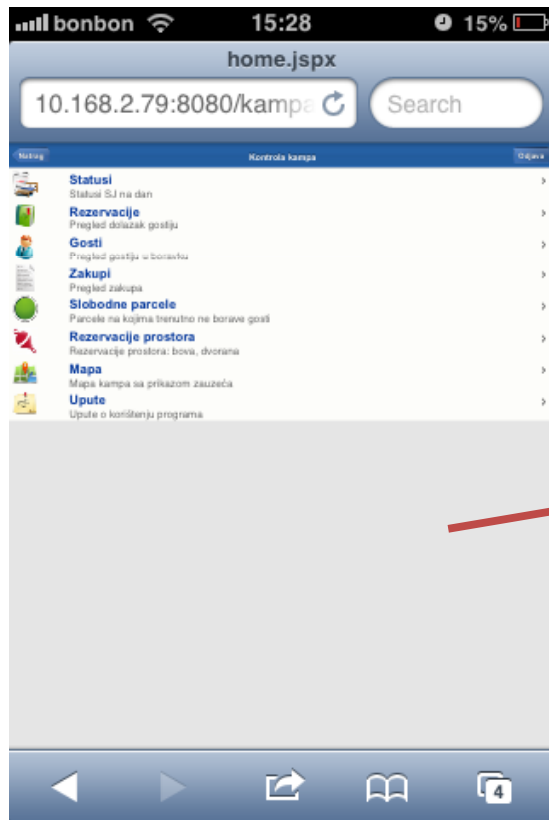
bonbon 15:28 15%

home.jspx

10.168.2.79:8080/kampa

Search

Natrag

Kontrola kampa

Odjava

Statusi
Statusi SJ na dan

Rezervacije
Pregled dolazak gostiju

Gosti
Pregled gostiju u boravku

Zakupi
Pregled zakupa

Slobodne parcele
Parcele na kojima trenutno ne borave gosti

Rezervacije prostora
Rezervacije prostora: bova, dvorana

Mapa
Mapa kampa sa prikazom zauzeća

Upute
Upute o korištenju programa

4